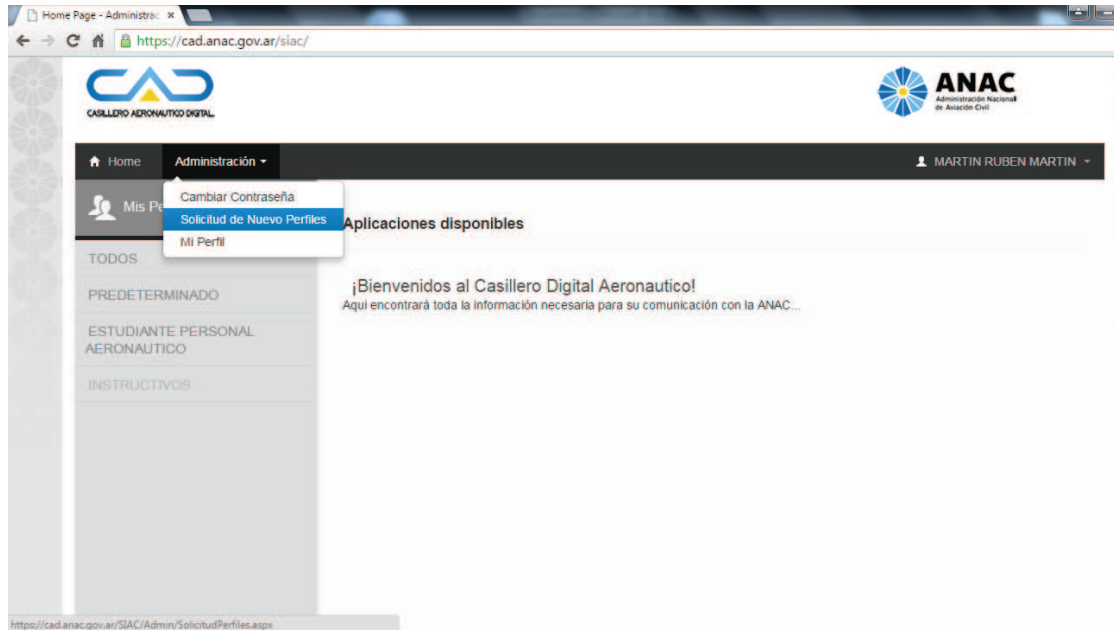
Home Page - Administrac ×

https://cad.anac.gov.ar/siac/

CAD
CASILLERO AERONAUTICO DIGITAL

ANAC
Administración Nacional de Aviación Civil

Home
Administración
MARTIN RUBEN MARTIN

Cambiar Contraseña
Solicitud de Nuevo Perfiles
Mi Perfil

Mis Pe

Aplicaciones disponibles

TODOS
PREDETERMINADO
ESTUDIANTE PERSONAL AERONAUTICO
INSTRUCTIVOS

¡Bienvenidos al Casillero Digital Aeronautico!
Aqui encontrará toda la información necesaria para su comunicación con la ANAC...

https://cad.anac.gov.ar/SIAC/Admin/SolicitudPerfiles.aspx